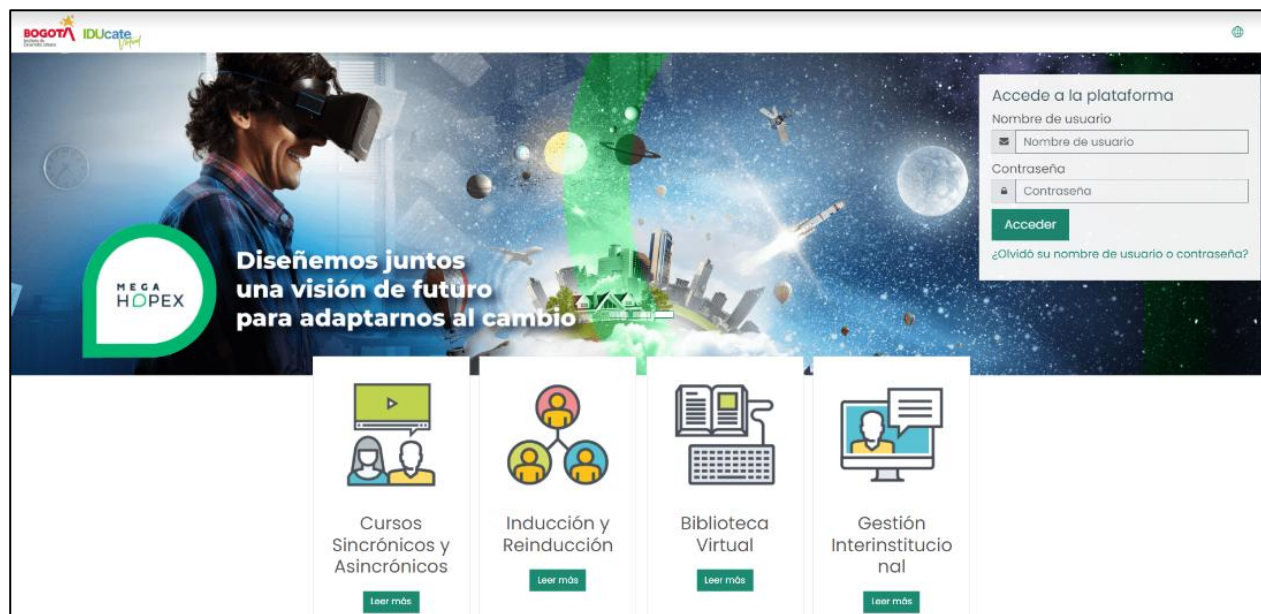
BOGOTÁ Instituto de Desarrollo Urbano IDUcate Virtual

Accede a la plataforma
Nombre de usuario
Nombre de usuario
Contraseña
Contraseña
Acceder
¿Olvidó su nombre de usuario o contraseña?

MEGA HOPEX

Diseñemos juntos una visión de futuro para adaptarnos al cambio

Cursos Sincrónicos y Asincrónicos
Leer más

Inducción y Reinducción
Leer más

Biblioteca Virtual
Leer más

Gestión Interinstitucio nal
Leer más